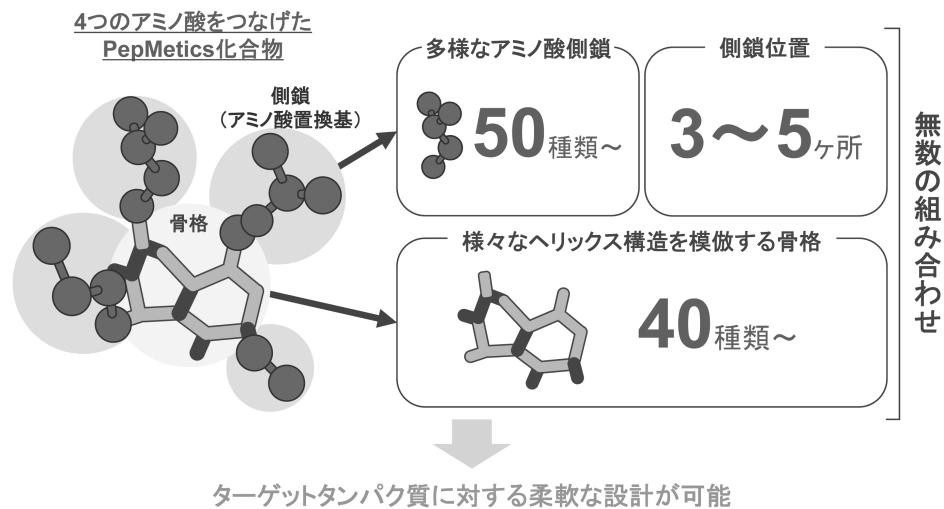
4つのアミノ酸をつなげた
PepMetics化合物

側鎖
(アミノ酸置換基)

骨格

多様なアミノ酸側鎖

50種類～

側鎖位置

3～5ヶ所

様々なヘリックス構造を模倣する骨格

40種類～

無数の組み合わせ

ターゲットタンパク質に対する柔軟な設計が可能